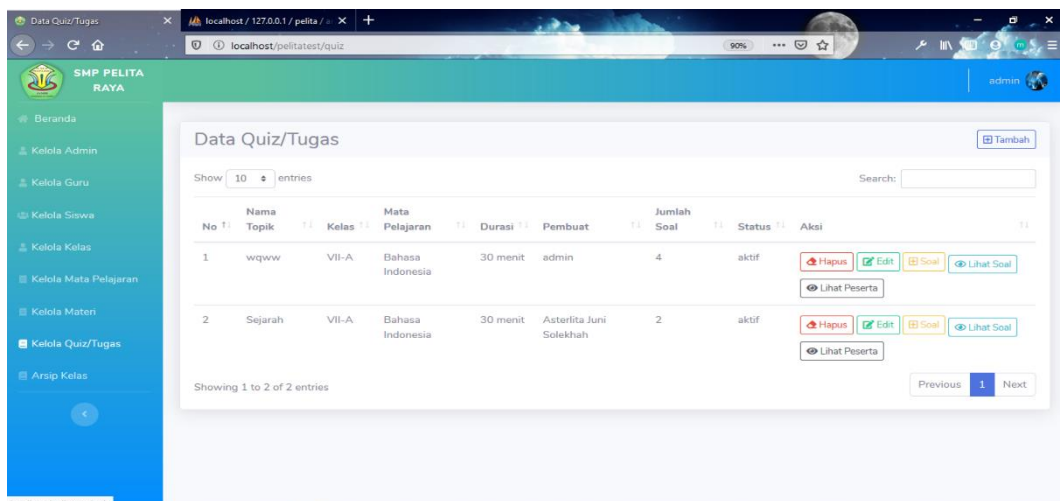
Data Quiz/Tugas
localhost / 127.0.0.1 / pelita / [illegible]
localhost/pelitatest/quiz
90%
SMP PELITA RAYA
admin
Beranda
Kelola Admin
Kelola Guru
Kelola Siswa
Kelola Kelas
Kelola Mata Pelajaran
Kelola Materi
Kelola Quiz/Tugas
Arsip Kelas

Data Quiz/Tugas

Tambah

Show 10 entries

Search:

| No | Nama Topik | Kelas | Mata Pelajaran | Durasi | Pembuat | Jumlah Soal | Status | Aksi |
|---|---|---|---|---|---|---|---|---|
| 1 | wqww | VII-A | Bahasa Indonesia | 30 menit | admin | 4 | aktif | Hapus Edit Soal Lihat Soal Lihat Peserta |
| 2 | Sejarah | VII-A | Bahasa Indonesia | 30 menit | Asterlita Juni Solekhah | 2 | aktif | Hapus Edit Soal Lihat Soal Lihat Peserta |

Showing 1 to 2 of 2 entries

Previous 1 Next